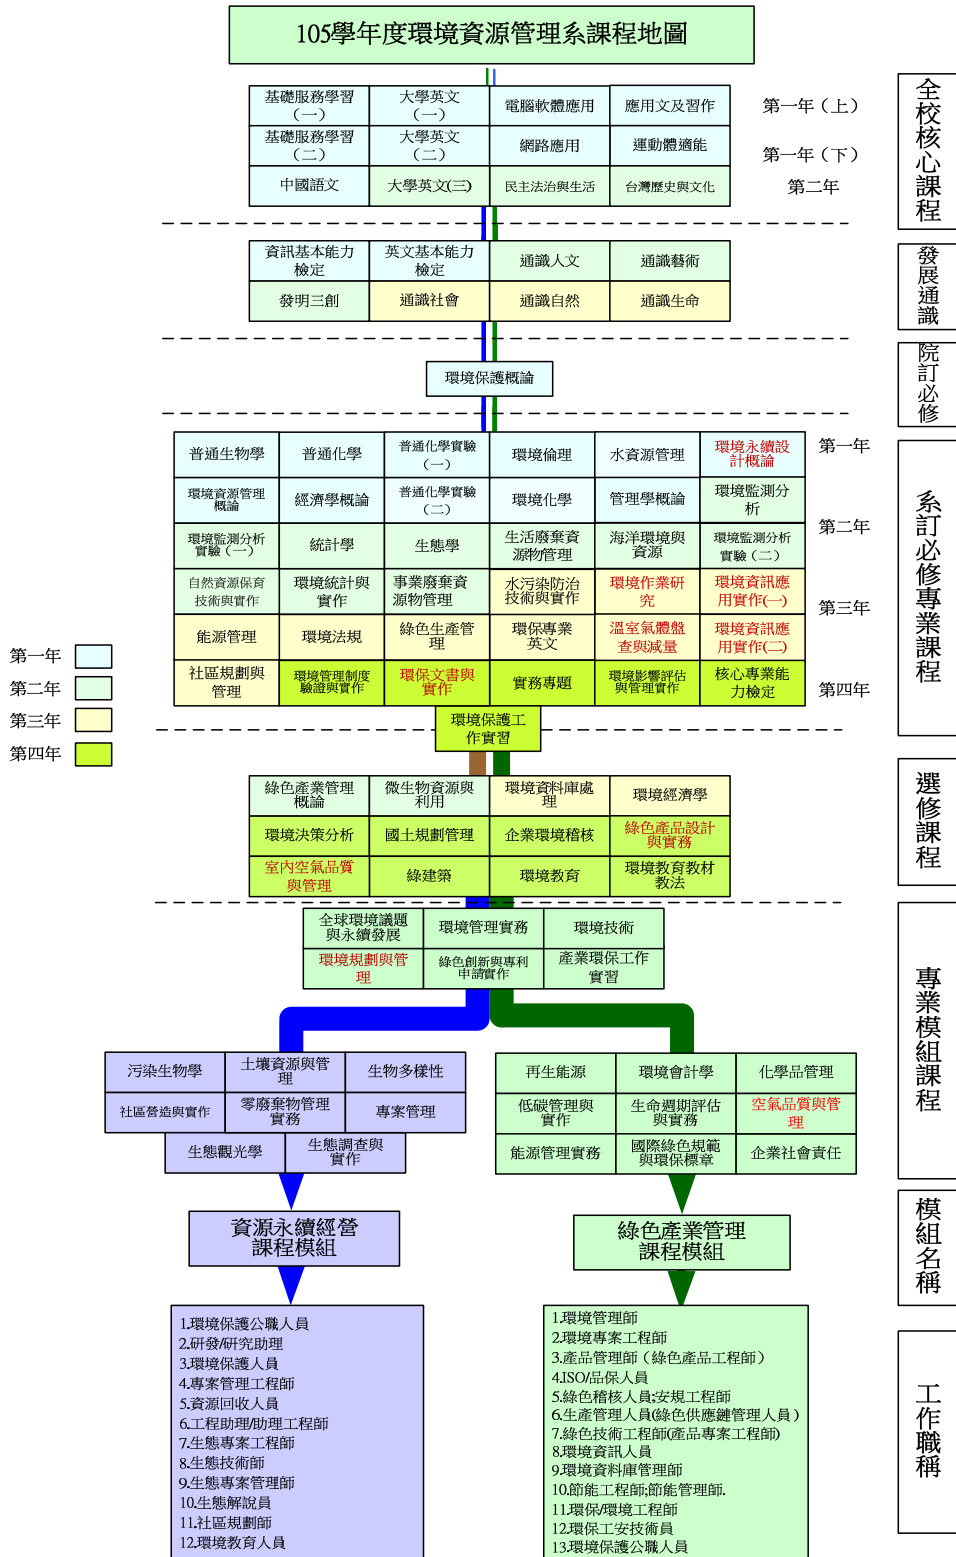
105學年度環境資源管理系課程地圖

| 基礎服務學習（一） | 大學英文（一） | 電腦軟體應用 | 應用文及習作 |
|---|---|---|---|
| 基礎服務學習（二） | 大學英文（二） | 網路應用 | 運動體適能 |
| 中國語文 | 大學英文(三) | 民主法治與生活 | 台灣歷史與文化 |

第一年（上）
第一年（下）
第二年

全校核心課程

| 資訊基本能力檢定 | 英文基本能力檢定 | 通識人文 | 通識藝術 |
|---|---|---|---|
| 發明三創 | 通識社會 | 通識自然 | 通識生命 |

發展通識

環境保護概論

院訂必修

| 普通生物學 | 普通化學 | 普通化學實驗（一） | 環境倫理 | 水資源管理 | 環境永續設計概論 |
|---|---|---|---|---|---|
| 環境資源管理概論 | 經濟學概論 | 普通化學實驗（二） | 環境化學 | 管理學概論 | 環境監測分析 |
| 環境監測分析實驗（一） | 統計學 | 生態學 | 生活廢棄資源物管理 | 海洋環境與資源 | 環境監測分析實驗（二） |
| 自然資源保育技術與實作 | 環境統計與實作 | 事業廢棄資源物管理 | 水污染防治技術與實作 | 環境作業研究 | 環境資訊應用實作(一) |
| 能源管理 | 環境法規 | 綠色生產管理 | 環保專業英文 | 溫室氣體盤查與減量 | 環境資訊應用實作(二) |
| 社區規劃與管理 | 環境管理制度驗證與實作 | 環保文書與實作 | 實務專題 | 環境影響評估與管理實作 | 核心專業能力檢定 |

第一年
第二年
第三年
第四年

系訂必修專業課程

第一年
第二年
第三年
第四年

環境保護工作實習

| 綠色產業管理概論 | 微生物資源與利用 | 環境資料庫處理 | 環境經濟學 |
|---|---|---|---|
| 環境決策分析 | 國土規劃管理 | 企業環境稽核 | 綠色產品設計與實務 |
| 室內空氣品質與管理 | 綠建築 | 環境教育 | 環境教育教材教法 |

選修課程

| 全球環境議題與永續發展 | 環境管理實務 | 環境技術 |
|---|---|---|
| 環境規劃與管理 | 綠色創新與專利申請實作 | 產業環保工作實習 |

| 污染生物學 | 土壤資源與管理 | 生物多樣性 |
|---|---|---|
| 社區營造與實作 | 零廢棄物管理實務 | 專案管理 |
| 生態觀光學 | 生態調查與實作 | |

| 再生能源 | 環境會計學 | 化學品管理 |
|---|---|---|
| 低碳管理與實作 | 生命週期評估與實務 | 空氣品質與管理 |
| 能源管理實務 | 國際綠色規範與環保標章 | 企業社會責任 |

專業模組課程

資源永續經營課程模組

綠色產業管理課程模組

模組名稱

1.環境保護公職人員
2.研發/研究助理
3.環境保護人員
4.專案管理工程師
5.資源回收人員
6.工程助理/助理工程師
7.生態專案工程師
8.生態技術師
9.生態專案管理師
10.生態解說員
11.社區規劃師
12.環境教育人員

1.環境管理師
2.環境專案工程師
3.產品管理師（綠色產品工程師）
4.ISO/品保人員
5.綠色稽核人員;安規工程師
6.生產管理人員(綠色供應鏈管理人員）
7.綠色技術工程師(產品專案工程師)
8.環境資訊人員
9.環境資料庫管理師
10.節能工程師;節能管理師.
11.環保/環境工程師
12.環保工安技術員
13.環境保護公職人員

工作職稱